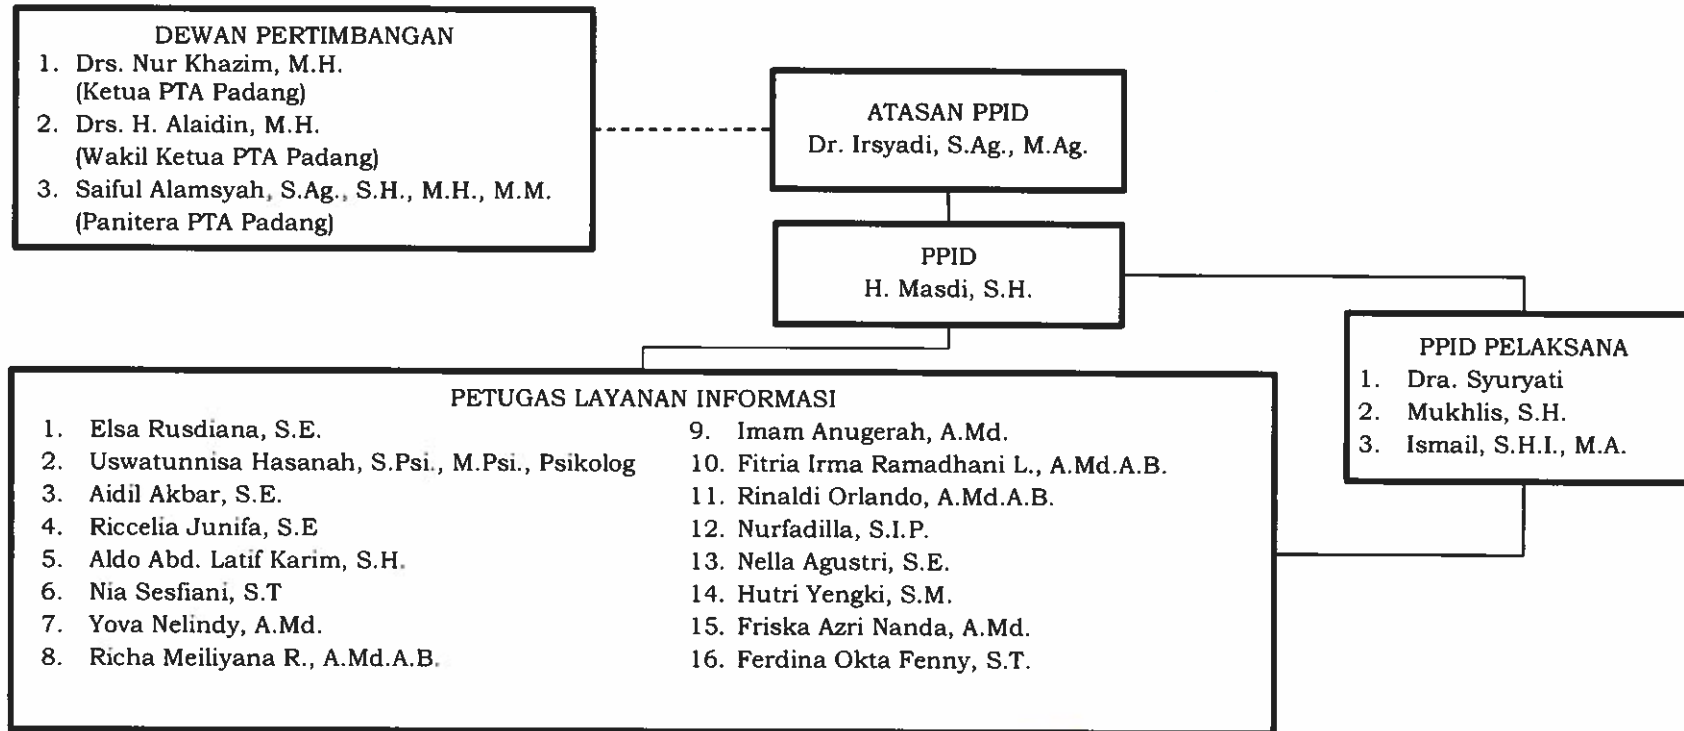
DEWAN PERTIMBANGAN
1. Drs. Nur Khazim, M.H. (Ketua PTA Padang)
2. Drs. H. Alaidin, M.H. (Wakil Ketua PTA Padang)
3. Saiful Alamsyah, S.Ag., S.H., M.H., M.M. (Panitera PTA Padang)

ATASAN PPID
Dr. Irsyadi, S.Ag., M.Ag.

PPID
H. Masdi, S.H.

PPID PELAKSANA
1. Dra. Syuryati
2. Mukhlis, S.H.
3. Ismail, S.H.I., M.A.

PETUGAS LAYANAN INFORMASI
1. Elsa Rusdiana, S.E.
2. Uswatunnisa Hasanah, S.Psi., M.Psi., Psikolog
3. Aidil Akbar, S.E.
4. Riccelia Junifa, S.E
5. Aldo Abd. Latif Karim, S.H.
6. Nia Sesfiani, S.T
7. Yova Nelindy, A.Md.
8. Richa Meiliyana R., A.Md.A.B.

9. Imam Anugerah, A.Md.
10. Fitria Irma Ramadhani L., A.Md.A.B.
11. Rinaldi Orlando, A.Md.A.B.
12. Nurfadilla, S.I.P.
13. Nella Agustri, S.E.
14. Hutri Yengki, S.M.
15. Friska Azri Nanda, A.Md.
16. Ferdina Okta Fenny, S.T.